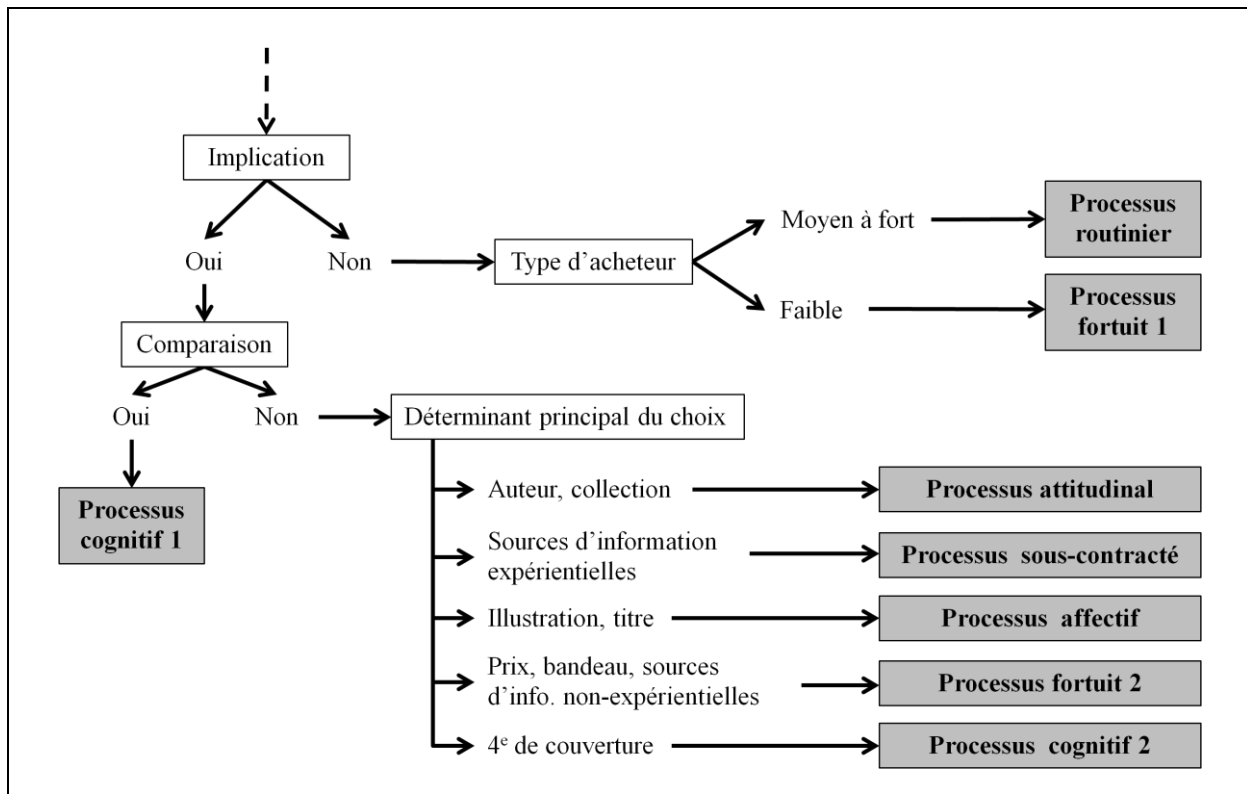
Implication

Oui

Non

Type d'acheteur

Moyen à fort

Processus routinier

Faible

Processus fortuit 1

Comparaison

Oui

Non

Déterminant principal du choix

Processus cognitif 1

Auteur, collection

Processus attitudinal

Sources d'information expérientielles

Processus sous-contracté

Illustration, titre

Processus affectif

Prix, bandeau, sources d'info. non-expérientielles

Processus fortuit 2

$4^e$ de couverture

Processus cognitif 2